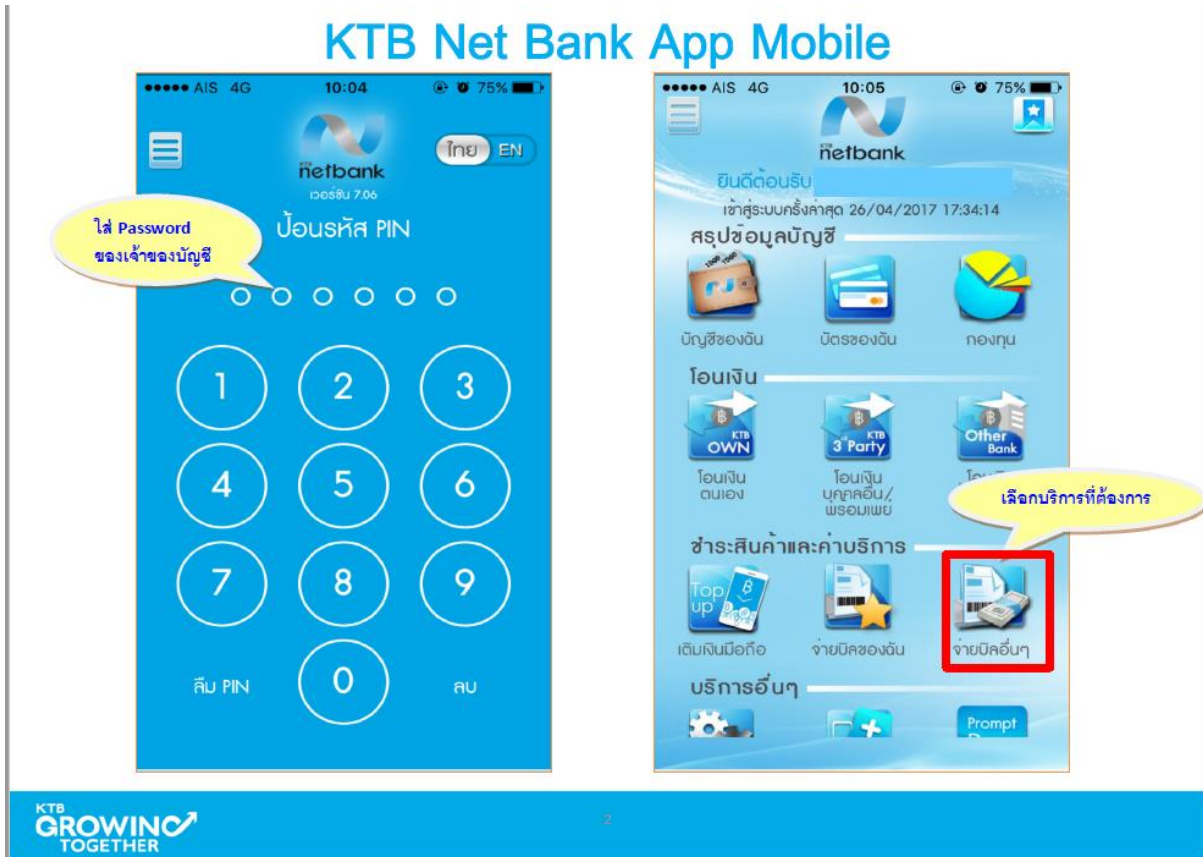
KTB Net Bank App Mobile

●●●●● AIS 4G 10:04 75%

KTB netbank
เวอร์ชัน 7.06

ไทย EN

ใส่ Password ของเจ้าของบัญชี

ป้อนรหัส PIN

1 2 3
4 5 6
7 8 9
ลืม PIN 0 ลบ

●●●●● AIS 4G 10:05 75%

KTB netbank

ยินดีต้อนรับ

เข้าสู่ระบบครั้งล่าสุด 26/04/2017 17:34:14

สรุปข้อมูลบัญชี

บัญชีของฉัน บัตรของฉัน กองทุน

โอนเงิน

KTB OWN
โอนเงินตนเอง

KTB 3rd Party
โอนเงินบุคคลอื่น/พร้อมเพย์

Other Bank
โอน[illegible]

เลือกบริการที่ต้องการ

ชำระสินค้าและค่าบริการ

Top up
เติมเงินมือถือ จ่ายบิลของฉัน จ่ายบิลอื่นๆ

บริการอื่นๆ

Prompt

KTB GROWING TOGETHER

2